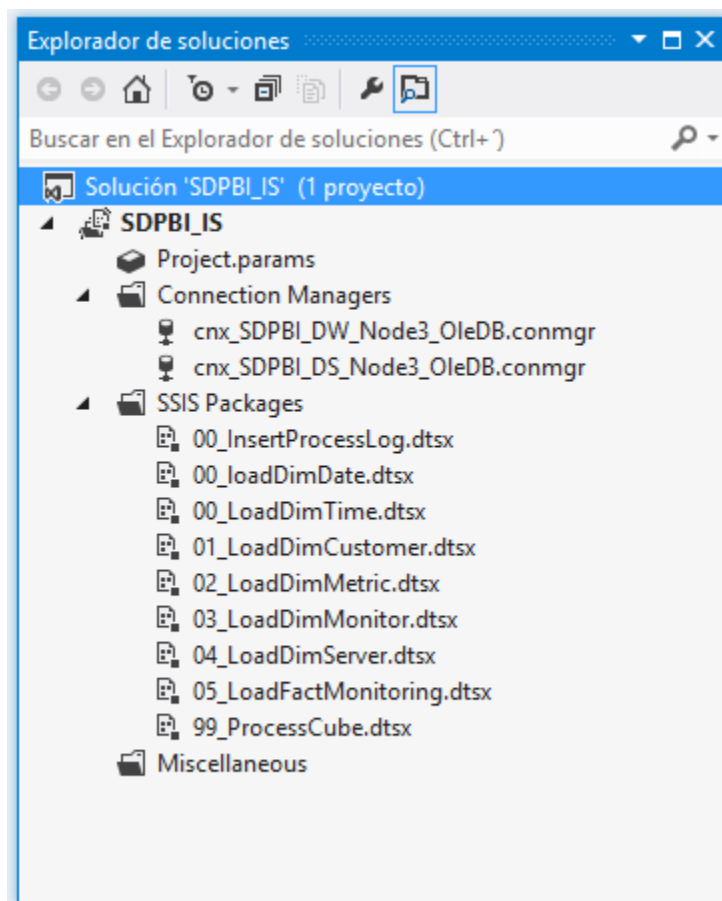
Explorador de soluciones

Buscar en el Explorador de soluciones (Ctrl+´)

Solución 'SDPBI_IS' (1 proyecto)

SDPBI_IS

Project.params

Connection Managers

cnx_SDPBI_DW_Node3_OleDB.conmgr

cnx_SDPBI_DS_Node3_OleDB.conmgr

SSIS Packages

00_InsertProcessLog.dtsx

00_loadDimDate.dtsx

00_LoadDimTime.dtsx

01_LoadDimCustomer.dtsx

02_LoadDimMetric.dtsx

03_LoadDimMonitor.dtsx

04_LoadDimServer.dtsx

05_LoadFactMonitoring.dtsx

99_ProcessCube.dtsx

Miscellaneous